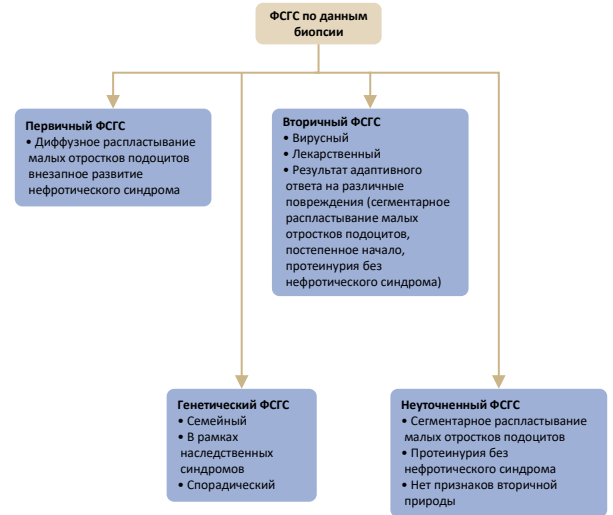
ФСГС по данным биопсии

Первичный ФСГС
• Диффузное распластывание малых отростков подоцитов внезапное развитие нефротического синдрома

Вторичный ФСГС
• Вирусный
• Лекарственный
• Результат адаптивного ответа на различные повреждения (сегментарное распластывание малых отростков подоцитов, постепенное начало, протеинурия без нефротического синдрома)

Генетический ФСГС
• Семейный
• В рамках наследственных синдромов
• Спорадический

Неуточненный ФСГС
• Сегментарное распластывание малых отростков подоцитов
• Протеинурия без нефротического синдрома
• Нет признаков вторичной природы